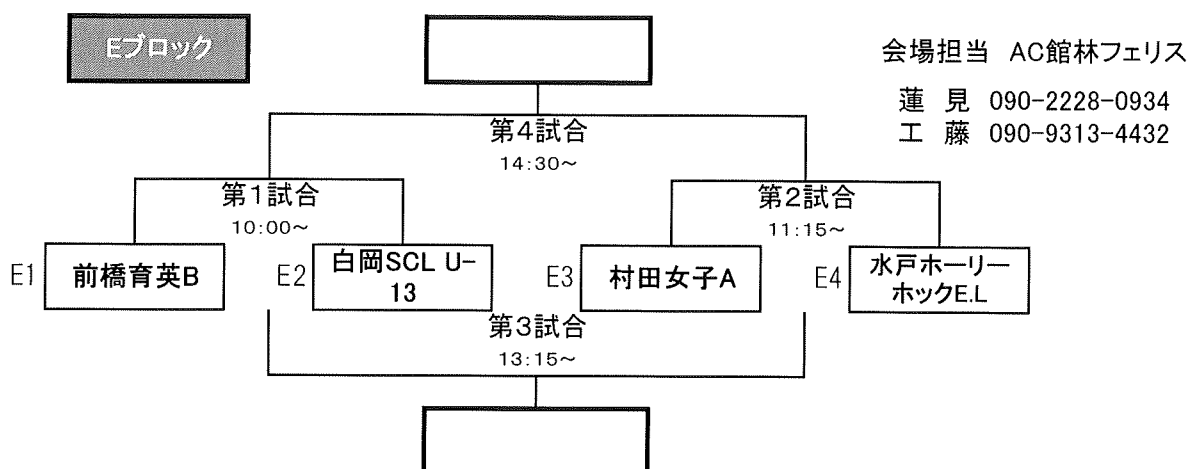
Eブロック

会場担当 AC館林フェリス

蓮 見 090-2228-0934
工 藤 090-9313-4432

第4試合
14:30〜

第1試合
10:00〜

第2試合
11:15〜

E1 前橋育英B

E2 白岡SCL U-13

E3 村田女子A

E4 水戸ホーリーホックE.L

第3試合
13:15〜